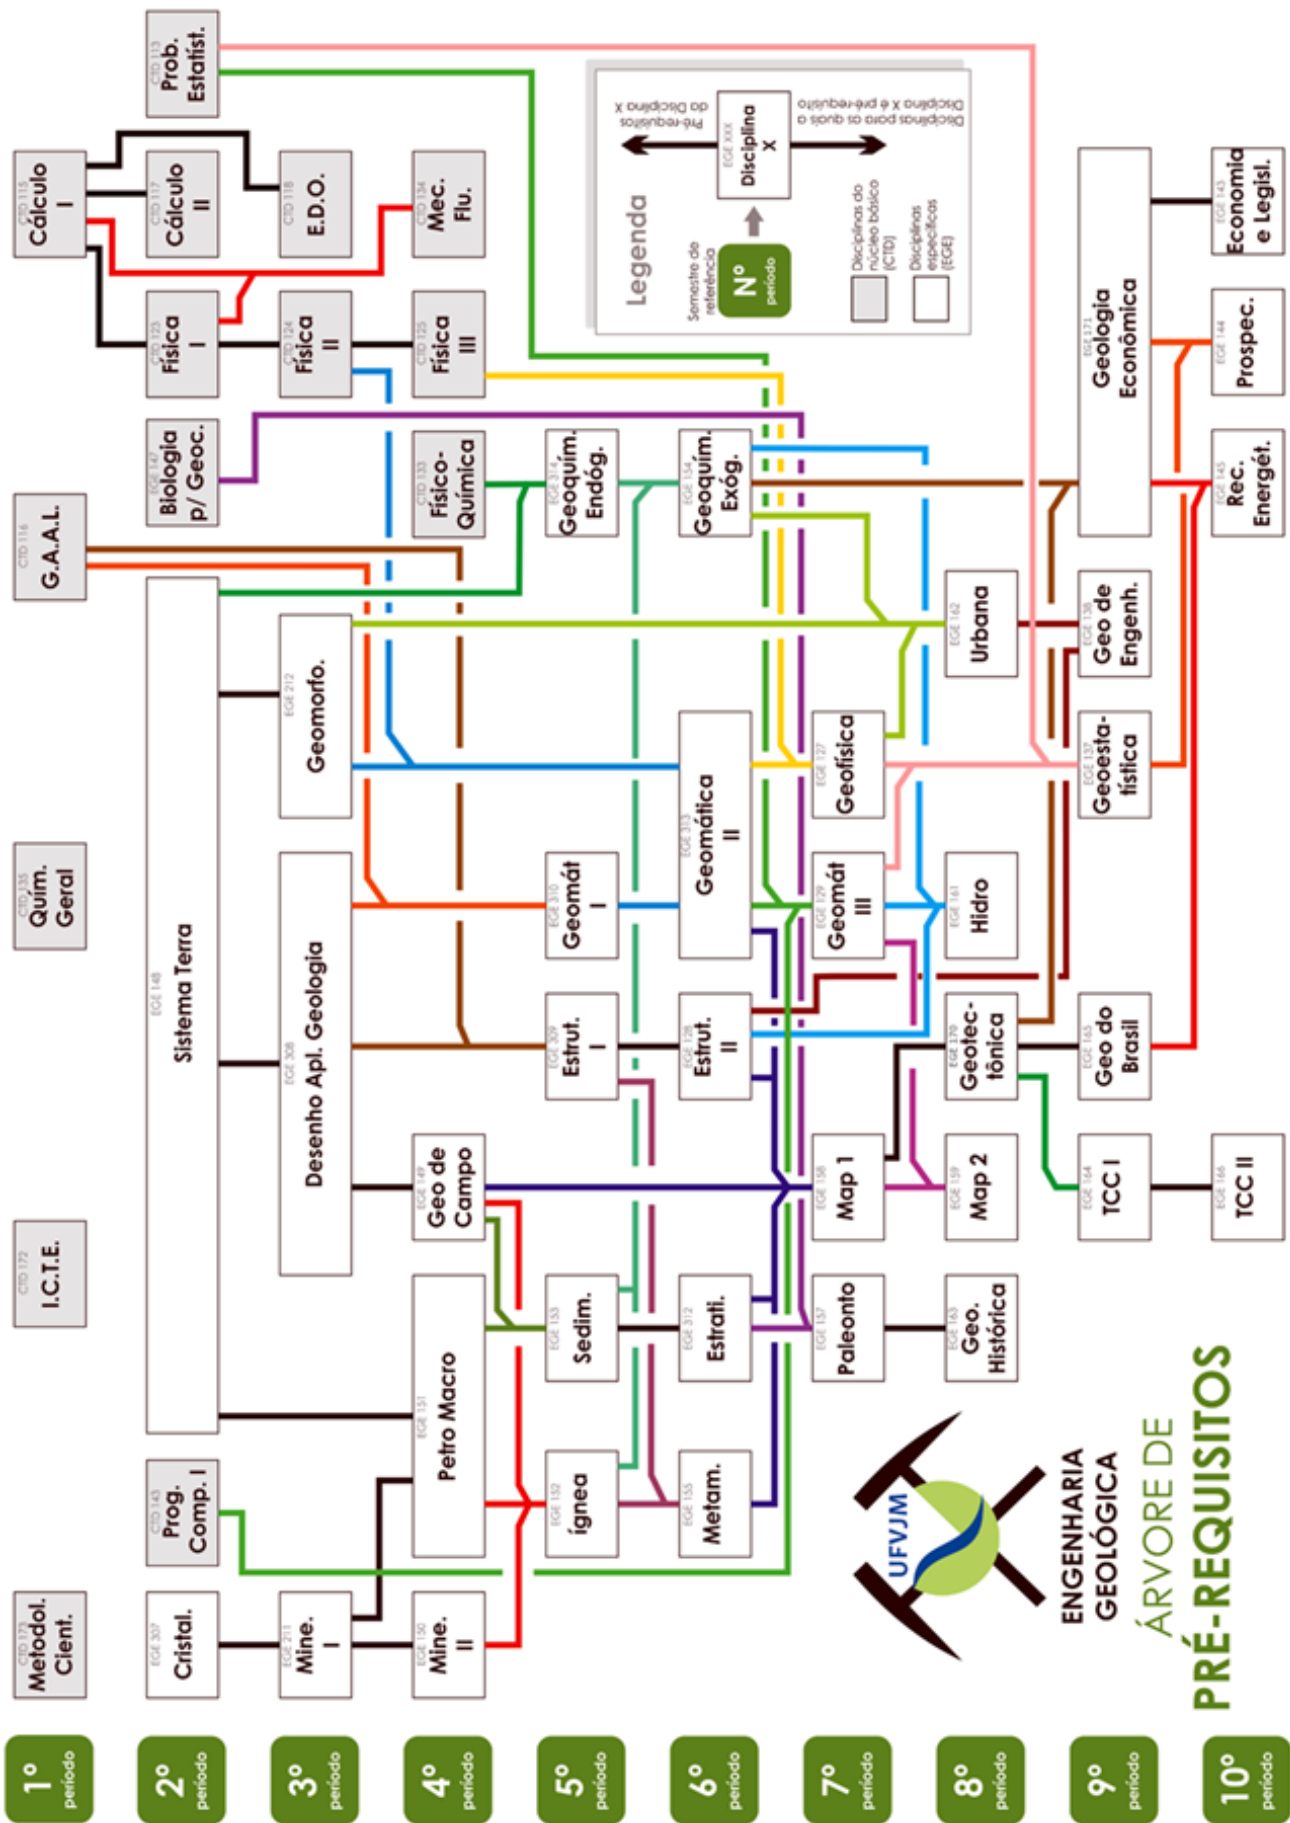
ENGENHARIA GEOLÓGICA
ÁRVORE DE PRÉ-REQUISITOS
UFVJM

Legenda
Semestre de referência
Nº período
EGE XXX Disciplina X
Pré-requisitos da Disciplina X
Disciplinas para os quais a Disciplina X é pré-requisito
Disciplinas do núcleo básico (CTD)
Disciplinas específicas (EGE)

1º período
CTD 173 Metodol. Cient.
CTD 172 I.C.T.E.
CTD 135 Quím. Geral
CTD 116 G.A.A.L.
CTD 115 Cálculo I

2º período
EGE 307 Cristal.
CTD 143 Prog. Comp. I
EGE 148 Sistema Terra
EGE 147 Biologia p/ Geoc.
CTD 123 Física I
CTD 117 Cálculo II
CTD 113 Prob. Estatíst.

3º período
EGE 211 Mine. I
EGE 308 Desenho Apl. Geologia
EGE 212 Geomorfo.
CTD 124 Física II
CTD 118 E.D.O.

4º período
EGE 150 Mine. II
EGE 151 Petro Macro
EGE 149 Geo de Campo
CTD 133 Físico-Química
CTD 125 Física III
CTD 134 Mec. Flu.

5º período
EGE 152 Ígnea
EGE 153 Sedim.
EGE 309 Estrut. I
EGE 310 Geomát I
EGE 314 Geoquím. Endóg.

6º período
EGE 155 Metam.
EGE 312 Estrati.
EGE 128 Estrut. II
EGE 313 Geomática II
EGE 154 Geoquím. Exóg.

7º período
EGE 157 Paleonto
EGE 158 Map 1
EGE 129 Geomát III
EGE 127 Geofísica

8º período
EGE 163 Geo. Histórica
EGE 159 Map 2
EGE 170 Geotec-tônica
EGE 161 Hidro
EGE 162 Urbana

9º período
EGE 164 TCC I
EGE 165 Geo do Brasil
EGE 137 Geoesta-tística
EGE 138 Geo de Engenh.
EGE 171 Geologia Econômica

10º período
EGE 166 TCC II
EGE 145 Rec. Energét.
EGE 144 Prospec.
EGE 143 Economia e Legisl.